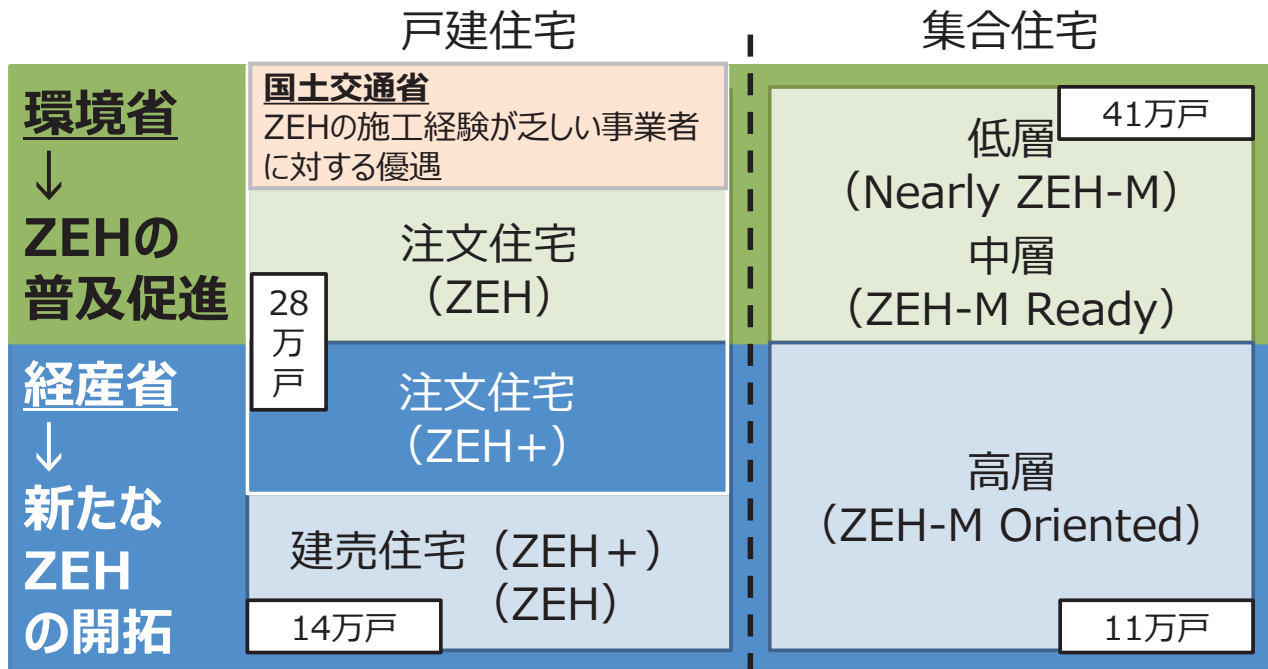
戸建住宅

集合住宅

環境省
↓
ZEHの普及促進

経産省
↓
新たなZEHの開拓

国土交通省
ZEHの施工経験が乏しい事業者に対する優遇

注文住宅
（ZEH）

28万戸

注文住宅
（ZEH+）

建売住宅（ZEH+）
（ZEH）

14万戸

41万戸

低層
（Nearly ZEH-M）
中層
（ZEH-M Ready）

高層
（ZEH-M Oriented）

11万戸